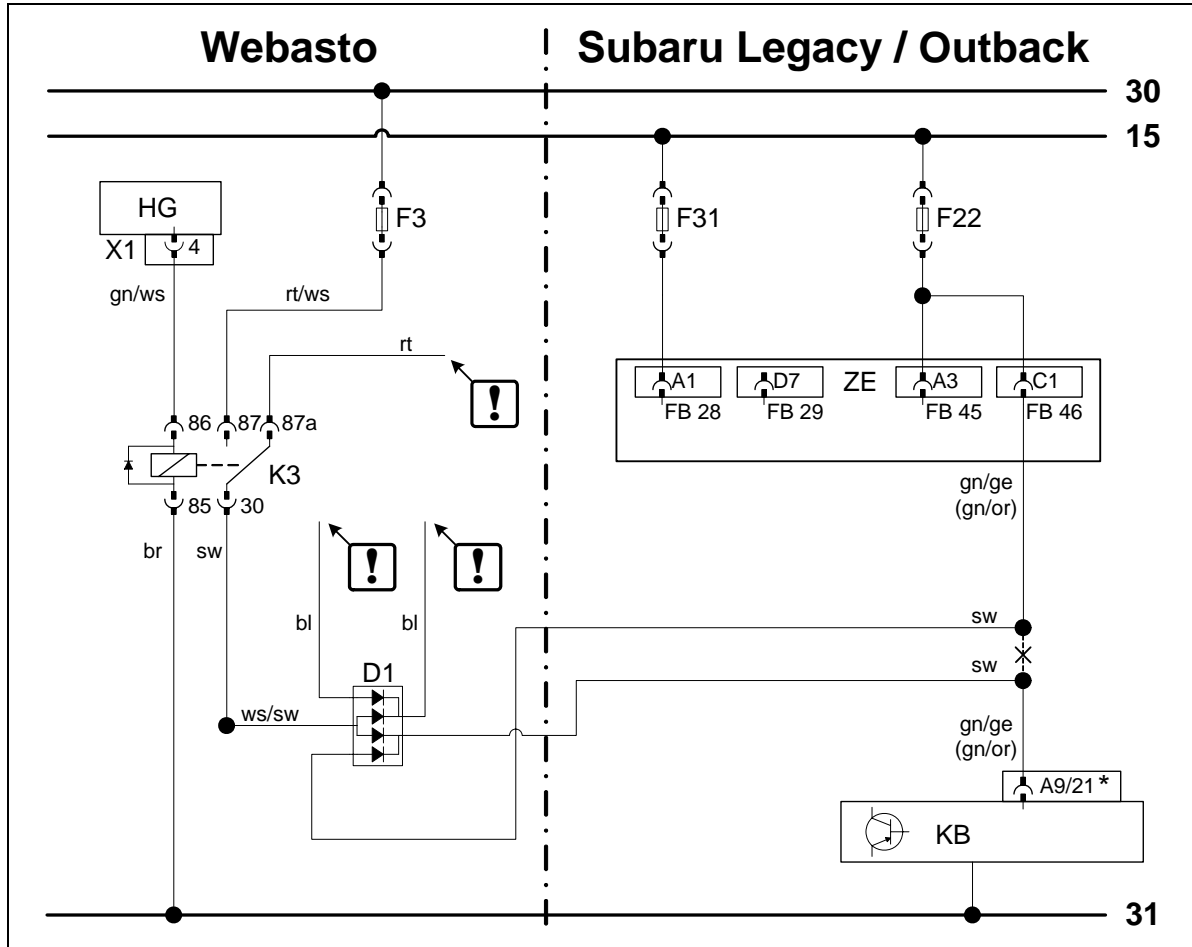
Webasto

Subaru Legacy / Outback

30

15

HG

X1 4

F3

F31

F22

gn/ws

rt/ws

rt

!

A1 FB 28

D7 FB 29

ZE

A3 FB 45

C1 FB 46

86 87 87a

K3

85 30

br

sw

gn/ge (gn/or)

!

!

bl

bl

sw

sw

D1

ws/sw

gn/ge (gn/or)

A9/21 *

KB

31